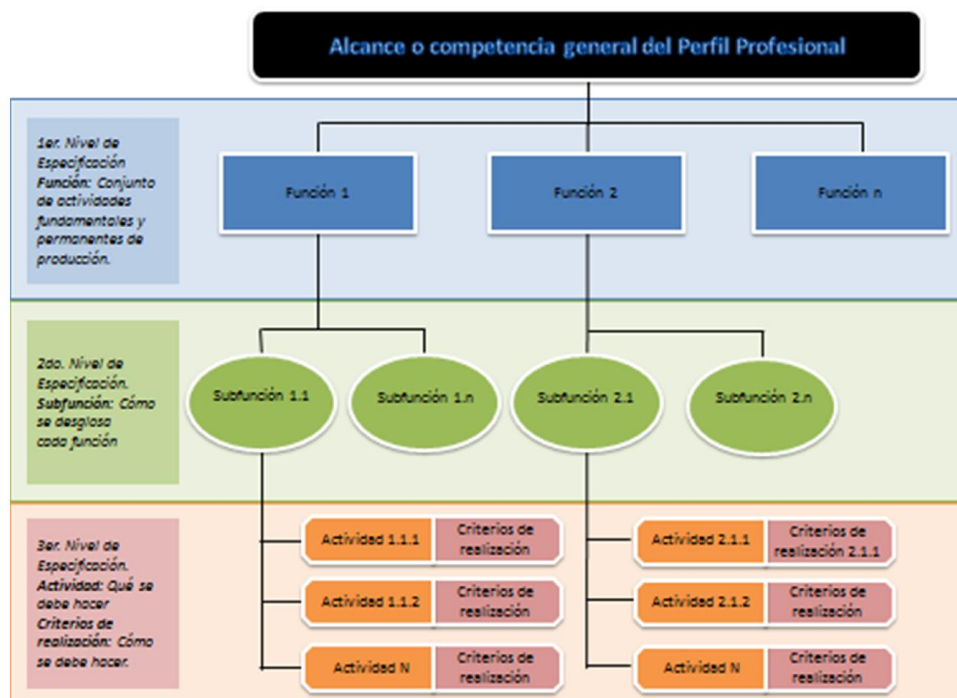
Alcance o competencia general del Perfil Profesional

1er. Nivel de Especificación
Función: Conjunto de actividades fundamentales y permanentes de producción.

Función 1

Función 2

Función n

2do. Nivel de Especificación.
Subfunción: Cómo se desglosa cada función

Subfunción 1.1

Subfunción 1.n

Subfunción 2.1

Subfunción 2.n

3er. Nivel de Especificación.
Actividad: Qué se debe hacer
Criterios de realización: Cómo se debe hacer.

| Actividad 1.1.1 | Criterios de realización |
|---|---|
| Actividad 1.1.2 | Criterios de realización |
| Actividad N | Criterios de realización |

| Actividad 2.1.1 | Criterios de realización 2.1.1 |
|---|---|
| Actividad 2.1.2 | Criterios de realización |
| Actividad N | Criterios de realización |